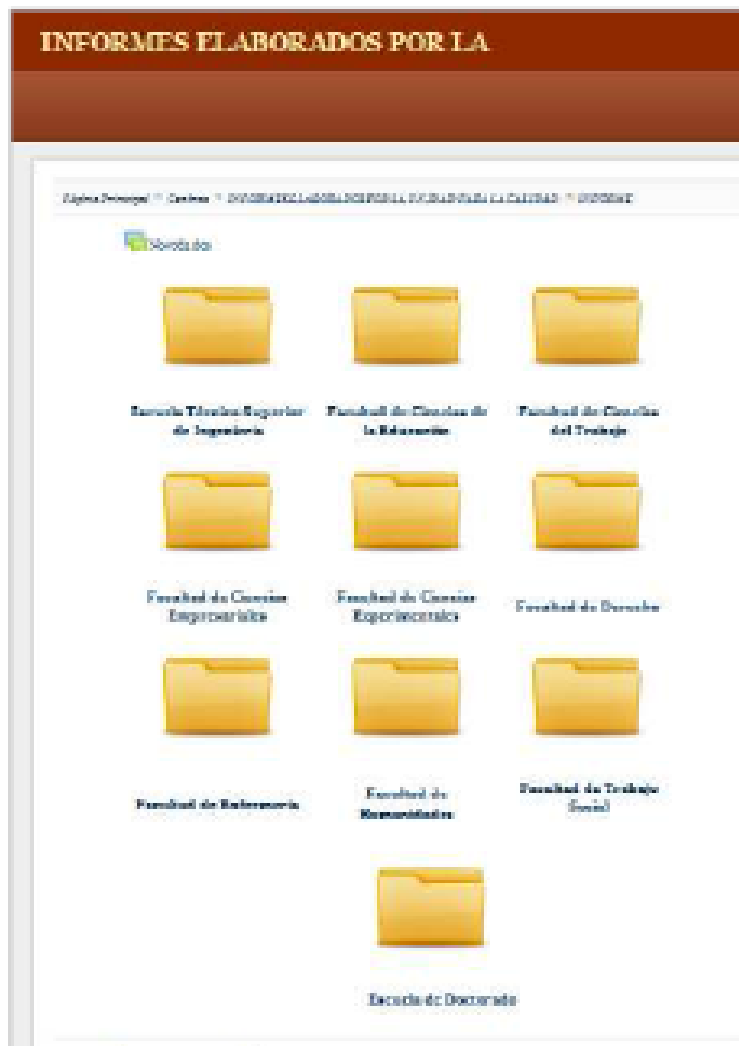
INFORMES ELABORADOS POR LA

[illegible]

Novedades

Escuela Técnica Superior de Ingeniería

Facultad de Ciencias de la Educación

Facultad de Ciencias del Trabajo

Facultad de Ciencias Empresariales

Facultad de Ciencias Experimentales

Facultad de Derecho

Facultad de Enfermería

Facultad de Humanidades

Facultad de Trabajo Social

Escuela de Doctorado